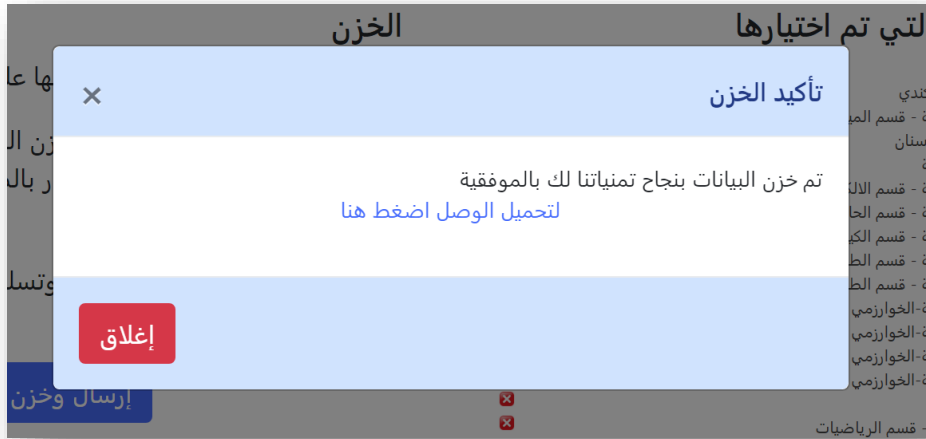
التي تم اختيارها
الخزن

تأكيد الخزن
×

تم خزن البيانات بنجاح تمنياتنا لك بالموفقية
لتحميل الوصل اضغط هنا

إغلاق

إرسال وخزن

كندي
ة - قسم الم
سنان
ة
ة - قسم الا
ة - قسم الح
ة - قسم الك
ة - قسم الط
ة - قسم الط
ة-الخوارزمي
ة-الخوارزمي
ة-الخوارزمي
ة-الخوارزمي
- قسم الرياضيات

ها ع
زن ا
ر با
وتسل